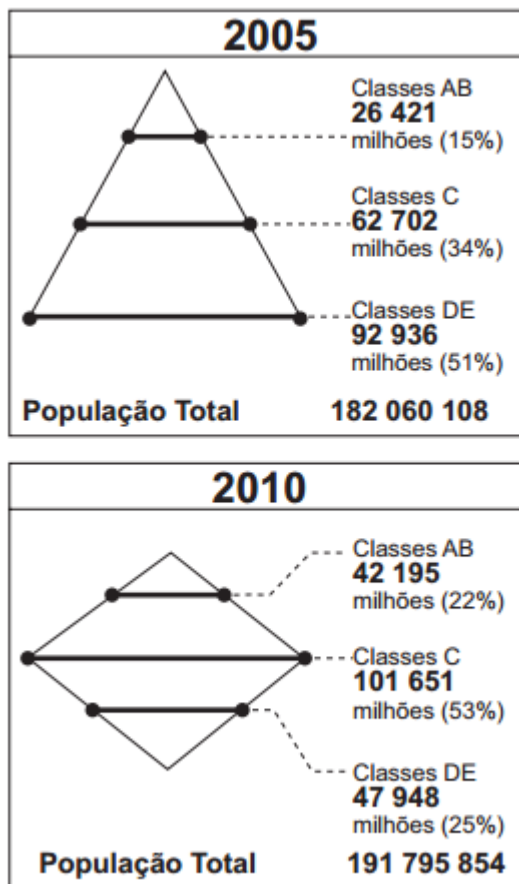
2005

Classes AB
26 421
milhões (15%)

Classes C
62 702
milhões (34%)

Classes DE
92 936
milhões (51%)

População Total 182 060 108

2010

Classes AB
42 195
milhões (22%)

Classes C
101 651
milhões (53%)

Classes DE
47 948
milhões (25%)

População Total 191 795 854